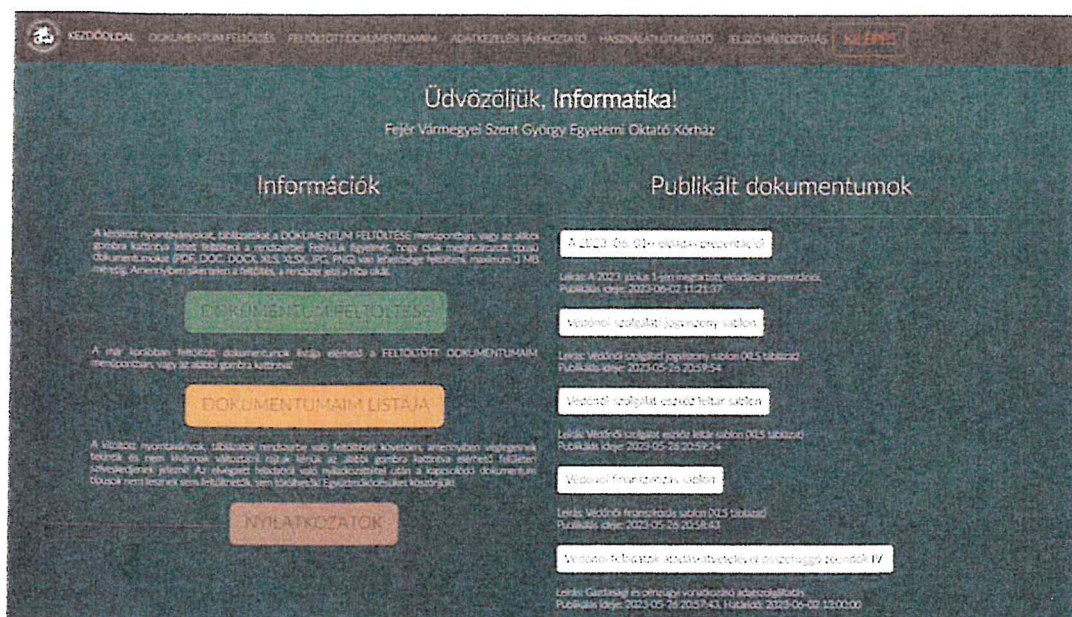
KEZDŐOLDAL DOKUMENTUM FELTÖLTÉS FELTÖLTÖTT DOKUMENTUMAIM ADATKEZELÉSI TÁJÉKOZTATÓ HASZNÁLATI ÚTMUTATÓ JELSZÓ VÁLTOZTATÁS KILÉPÉS

Üdvözöljük, Informatika!

Fejér Vármegyei Szent György Egyetemi Oktató Kórház

Információk

A kitöltött nyomtatványokat, táblázatokat a DOKUMENTUM FELTÖLTÉSE menüpontban, vagy az alábbi gombra kattintva lehet feltölteni a rendszerbe! Felhívjuk figyelmét, hogy csak meghatározott típusú dokumentumokat (PDF, DOC, DOCX, XLS, XLSX, JPG, PNG) van lehetősége feltölteni, maximum 3 MB méretig. Amennyiben sikertelen a feltöltés, a rendszer jelzi a hiba okát.

DOKUMENTUM FELTÖLTÉSE

A már korábban feltöltött dokumentumok listája elérhető a FELTÖLTÖTT DOKUMENTUMAIM menüpontban, vagy az alábbi gombra kattintva!

DOKUMENTUMAIM LISTÁJA

A kitöltött nyomtatványok, táblázatok rendszerbe való feltöltését követően amennyiben véglegesnek tekintik és nem kívánnak változtatni rajtuk kérjük az alábbi gombra kattintva elérhető felületen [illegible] jelezni! Az elvégzett feladatról való nyilatkozattételt után a kapcsolódó dokumentum típusok nem lesznek sem feltölthetők, sem törölhetők! Együttműködésüket köszönjük!

NYILATKOZATOK

Publikált dokumentumok

A 2023-06-01-i előadások prezentációi

Leírás: A 2023. június 1-jén megtartott előadások prezentációi.
Publikálás ideje: 2023-06-02 11:21:37

Védőnői szolgálati jegyzőkönyv sablon

Leírás: Védőnői szolgálati jegyzőkönyv sablon (XLS táblázat)
Publikálás ideje: 2023-05-26 20:59:54

Védőnői szolgálat eszköz leltár sablon

Leírás: Védőnői szolgálat eszköz leltár sablon (XLS táblázat)
Publikálás ideje: 2023-05-26 20:59:24

Védőnői finanszírozás sablon

Leírás: Védőnői finanszírozás sablon (XLS táblázat)
Publikálás ideje: 2023-05-26 20:58:43

Védőnői feladatok átadás-átvétele el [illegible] teendők IV

Leírás: Gazdasági és pénzügyi vonatkozású adatszolgáltatás
Publikálás ideje: 2023-05-26 20:57:43, Határidő: 2023-06-02 13:00:00